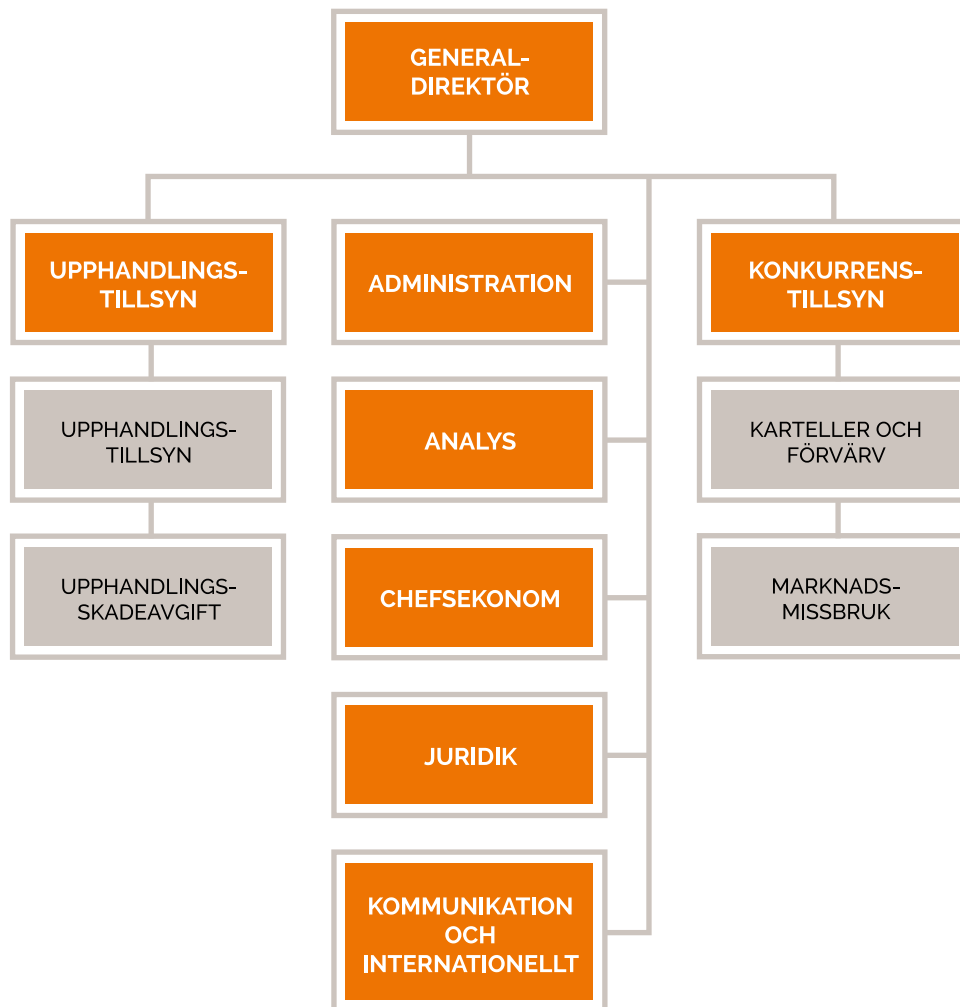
GENERAL-DIREKTÖR

UPPHANDLINGS-TILLSYN

UPPHANDLINGS-TILLSYN

UPPHANDLINGS-SKADEAVGIFT

ADMINISTRATION

ANALYS

CHEFSEKONOM

JURIDIK

KOMMUNIKATION OCH INTERNATIONELLT

KONKURRENS-TILLSYN

KARTELLER OCH FÖRVÄRV

MARKNADS-MISSBRUK